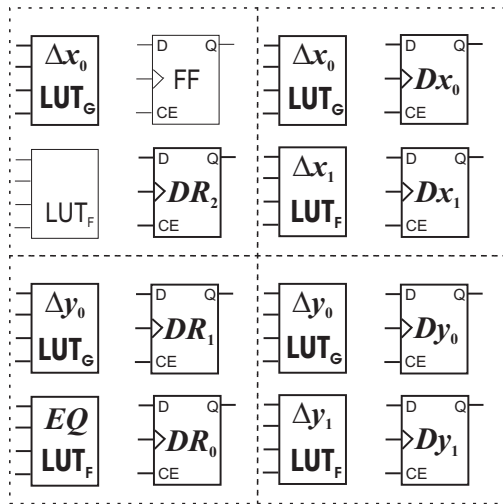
$\Delta x_0$
$LUT_G$

D Q
FF
CE

$\Delta x_0$
$LUT_G$

D Q
$Dx_0$
CE

$LUT_F$

D Q
$DR_2$
CE

$\Delta x_1$
$LUT_F$

D Q
$Dx_1$
CE

$\Delta y_0$
$LUT_G$

D Q
$DR_1$
CE

$\Delta y_0$
$LUT_G$

D Q
$Dy_0$
CE

$EQ$
$LUT_F$

D Q
$DR_0$
CE

$\Delta y_1$
$LUT_F$

D Q
$Dy_1$
CE